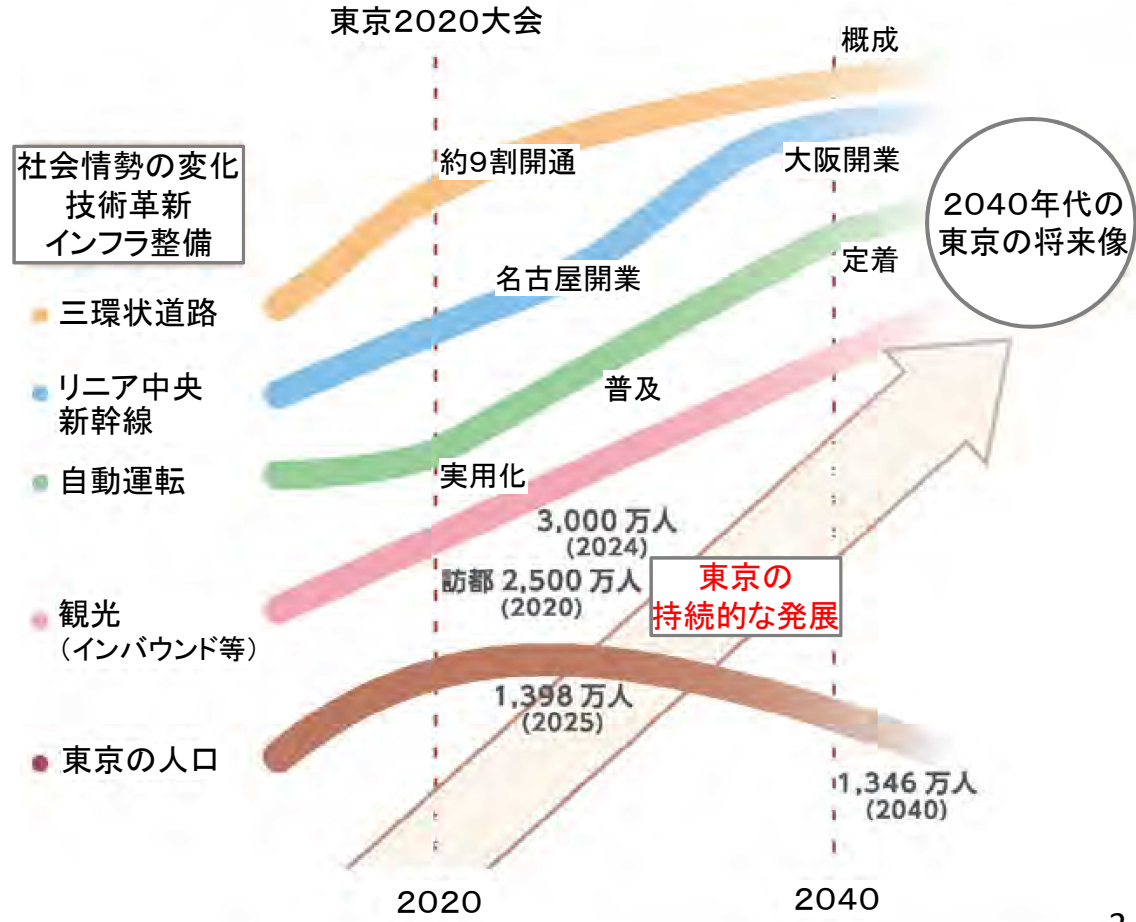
東京2020大会

概成

社会情勢の変化
技術革新
インフラ整備

約9割開通

大阪開業

2040年代の
東京の将来像

名古屋開業

定着

三環状道路

リニア中央
新幹線

普及

自動運転

実用化

3,000 万人
(2024)

訪都 2,500 万人
(2020)

東京の
持続的な発展

観光
（インバウンド等）

1,398 万人
(2025)

東京の人口

1,346 万人
(2040)

2020

2040

3